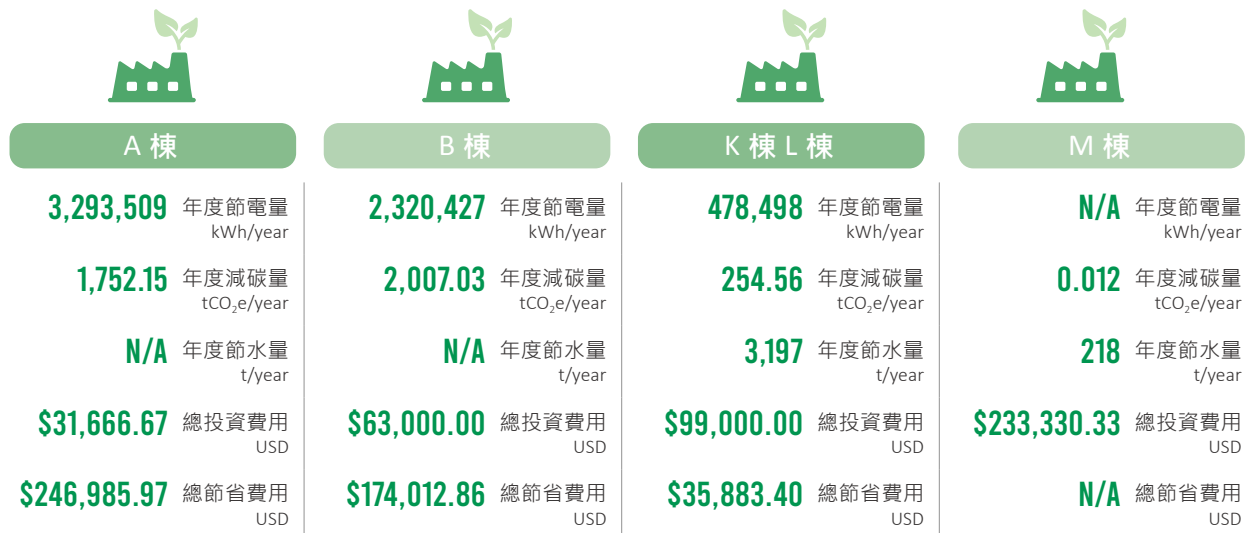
A 棟

3,293,509 年度節電量 kWh/year

1,752.15 年度減碳量 $tCO_2e/year$

N/A 年度節水量 t/year

$31,666.67 總投資費用 USD

$246,985.97 總節省費用 USD

B 棟

2,320,427 年度節電量 kWh/year

2,007.03 年度減碳量 $tCO_2e/year$

N/A 年度節水量 t/year

$63,000.00 總投資費用 USD

$174,012.86 總節省費用 USD

K 棟 L 棟

478,498 年度節電量 kWh/year

254.56 年度減碳量 $tCO_2e/year$

3,197 年度節水量 t/year

$99,000.00 總投資費用 USD

$35,883.40 總節省費用 USD

M 棟

N/A 年度節電量 kWh/year

0.012 年度減碳量 $tCO_2e/year$

218 年度節水量 t/year

$233,330.33 總投資費用 USD

N/A 總節省費用 USD